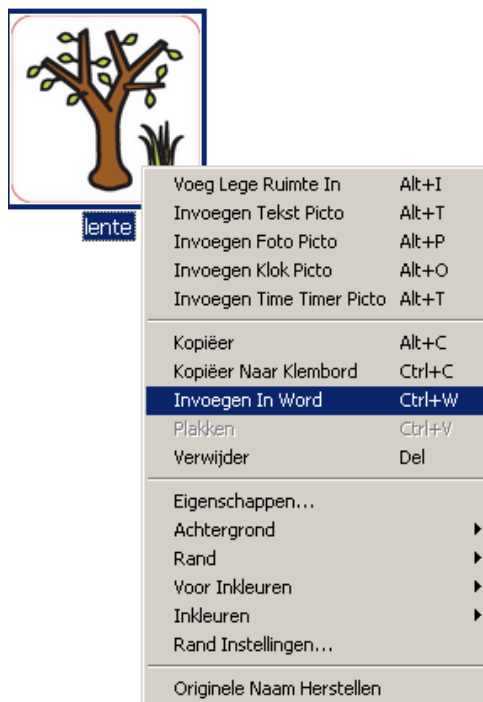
lente

Voeg Lege Ruimte In Alt+I
Invoegen Tekst Picto Alt+T
Invoegen Foto Picto Alt+P
Invoegen Klok Picto Alt+O
Invoegen Time Timer Picto Alt+T

Kopiëer Alt+C
Kopiëer Naar Klembord Ctrl+C
Invoegen In Word Ctrl+W
Plakken Ctrl+V
Verwijder Del

Eigenschappen...
Achtergrond
Rand
Voor Inkleuren
Inkleuren
Rand Instellingen...

Originele Naam Herstellen